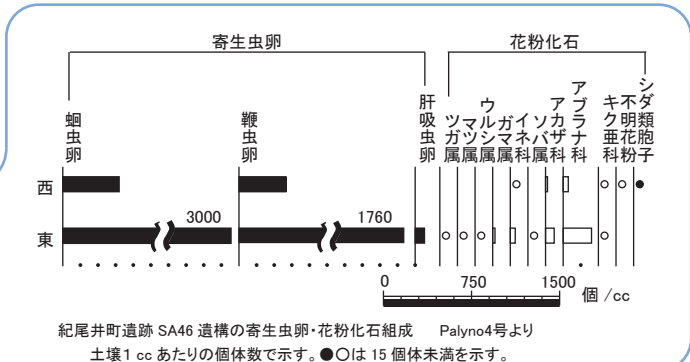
寄生虫卵

花粉化石

蛔虫卵

鞭虫卵

肝吸虫卵

ツガ属

マツ属

ウルシ属

ガマ属

イネ科

ソバ属

アカザ科

アブラナ科

キク亜科

不明花粉

シダ類胞子

西

東

3000

1760

0

750

1500

個 /cc

紀尾井町遺跡 SA46 遺構の寄生虫卵・花粉化石組成 Palyno4号より

土壌1 cc あたりの個体数で示す。●○は 15 個体未満を示す。